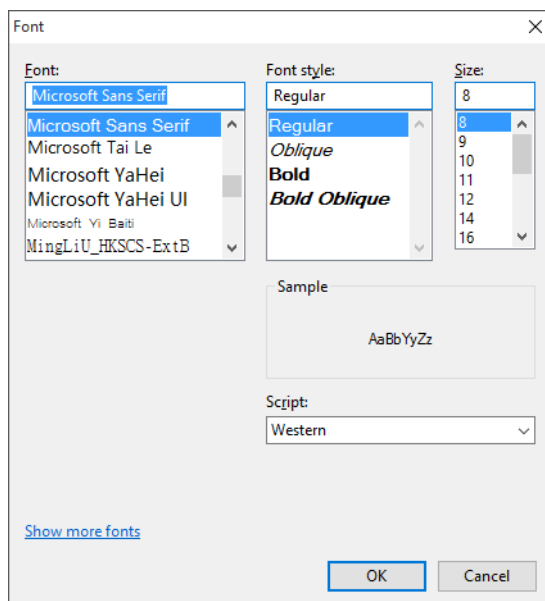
Font

Font:
Microsoft Sans Serif
Microsoft Sans Serif
Microsoft Tai Le
Microsoft YaHei
Microsoft YaHei UI
Microsoft Yi Baiti
MingLiU_HKSCS-ExtB

Font style:
Regular
Regular
Oblique
Bold
Bold Oblique

Size:
8
8
9
10
11
12
14
16

Sample
AaBbYyZz

Script:
Western

Show more fonts

OK
Cancel